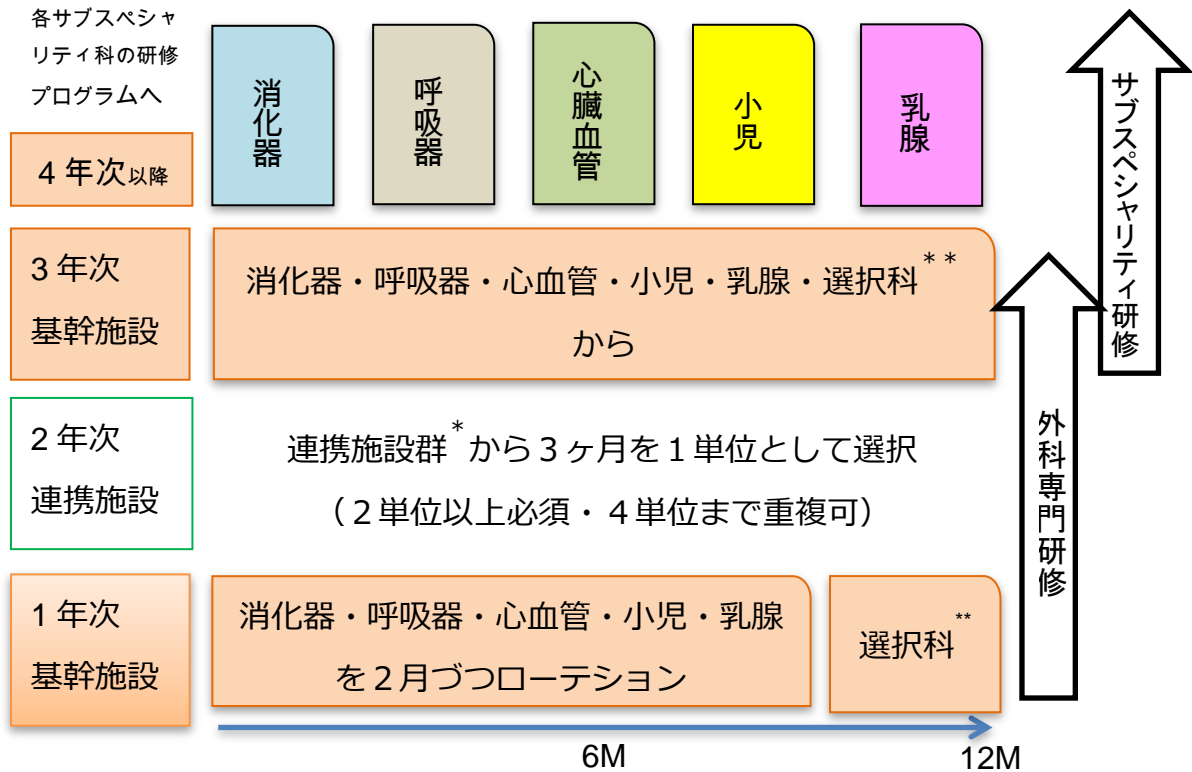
各サブスペシャリティ科の研修プログラムへ

消化器

呼吸器

心臓血管

小児

乳腺

サブスペシャリティ研修

4年次以降

3年次
基幹施設

消化器・呼吸器・心血管・小児・乳腺・選択科$^{**}$から

2年次
連携施設

連携施設群$^{*}$から3ヶ月を1単位として選択
（2単位以上必須・4単位まで重複可）

外科専門研修

1年次
基幹施設

消化器・呼吸器・心血管・小児・乳腺を2月づつローテション

選択科$^{**}$

6M

12M